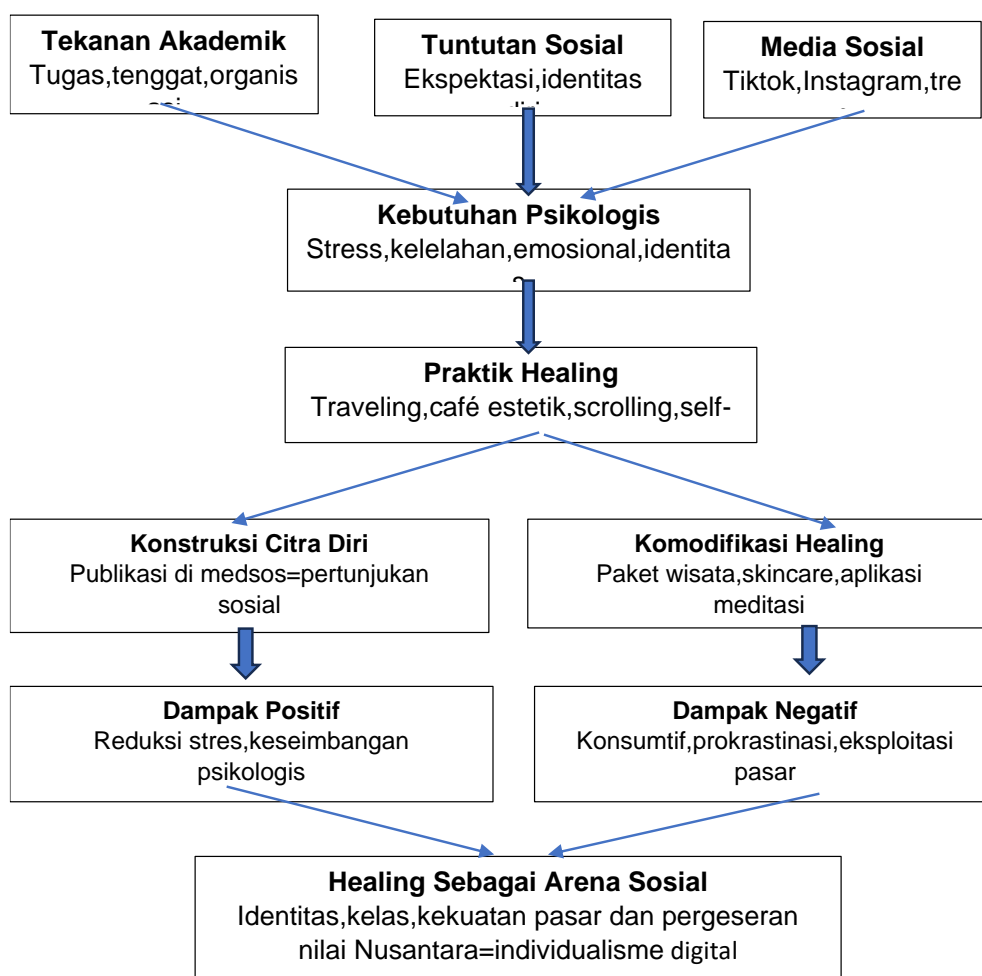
**Tekanan Akademik**
Tugas,tenggat,organis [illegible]

**Tuntutan Sosial**
Ekspektasi,identitas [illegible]

**Media Sosial**
Tiktok,Instagram,tre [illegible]

**Kebutuhan Psikologis**
Stress,kelelahan,emosional,identita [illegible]

**Praktik Healing**
Traveling,café estetik,scrolling,self-

**Konstruksi Citra Diri**
Publikasi di medsos=pertunjukan sosial

**Komodifikasi Healing**
Paket wisata,skincare,aplikasi meditasi

**Dampak Positif**
Reduksi stres,keseimbangan psikologis

**Dampak Negatif**
Konsumtif,prokrastinasi,eksploitasi pasar

**Healing Sebagai Arena Sosial**
Identitas,kelas,kekuatan pasar dan pergeseran nilai Nusantara=individualisme digital